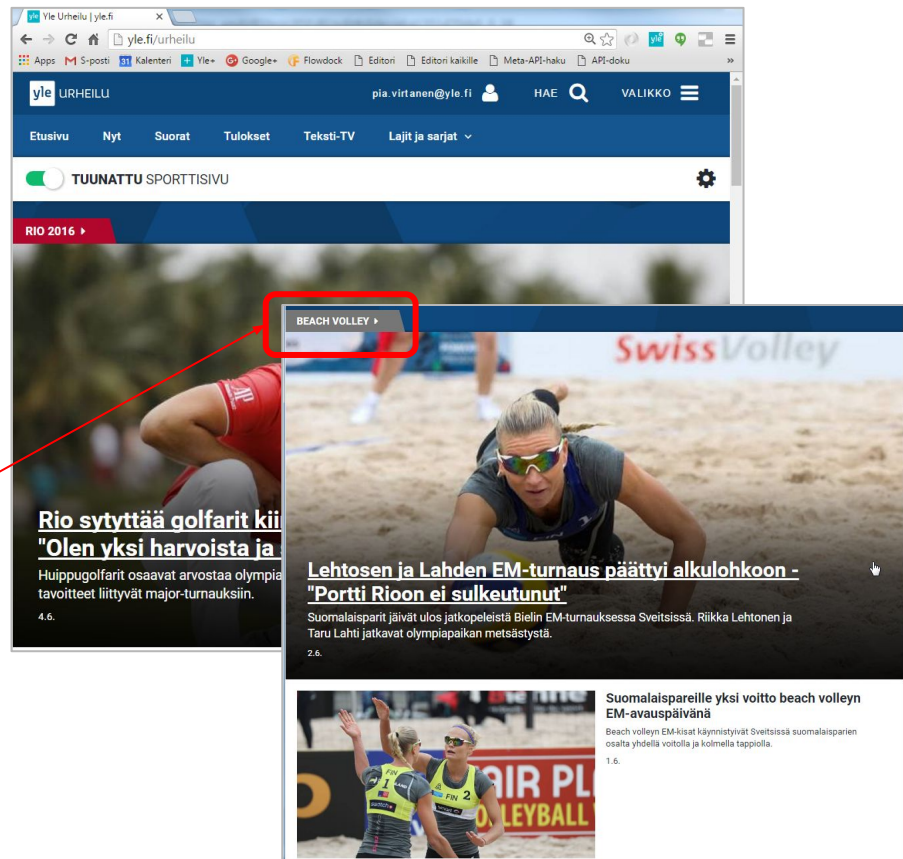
Yle Urheilu | yle.fi

yle.fi/urheilu

Apps S-posti Kalenteri Yle+ Google+ Flowdock Editori Editori kaikille Meta-API-haku API-doku

yle URHEILU

pia.virtanen@yle.fi HAE VALIKKO

Etusivu Nyt Suorat Tulokset Teksti-TV Lajit ja sarjat

TUUNATTU SPORTTISIVU

RIO 2016

Rio sytyttää golfarit kii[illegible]
"Olen yksi harvoista ja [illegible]

Huippugolfarit osaavat arvostaa olympia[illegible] tavoitteet liittyvät major-turnauksiin.

4.6.

BEACH VOLLEY

Swiss Volley

Lehtosen ja Lahden EM-turnaus päättyi alkulohkoon - "Portti Rioon ei sulkeutunut"

Suomalaisparit jäivät ulos jatkopeleistä Bielin EM-turnauksessa Sveitsissä. Riikka Lehtonen ja Taru Lahti jatkavat olympiapaikan metsästystä.

2.6.

Suomalaispareille yksi voitto beach volleyn EM-avauspäivänä

Beach volleyn EM-kisat käynnistyivät Sveitsissä suomalaisparien osalta yhdellä voitolla ja kolmella tappiolla.

1.6.

FIN 1 FIN 2 VOLLEYBALL